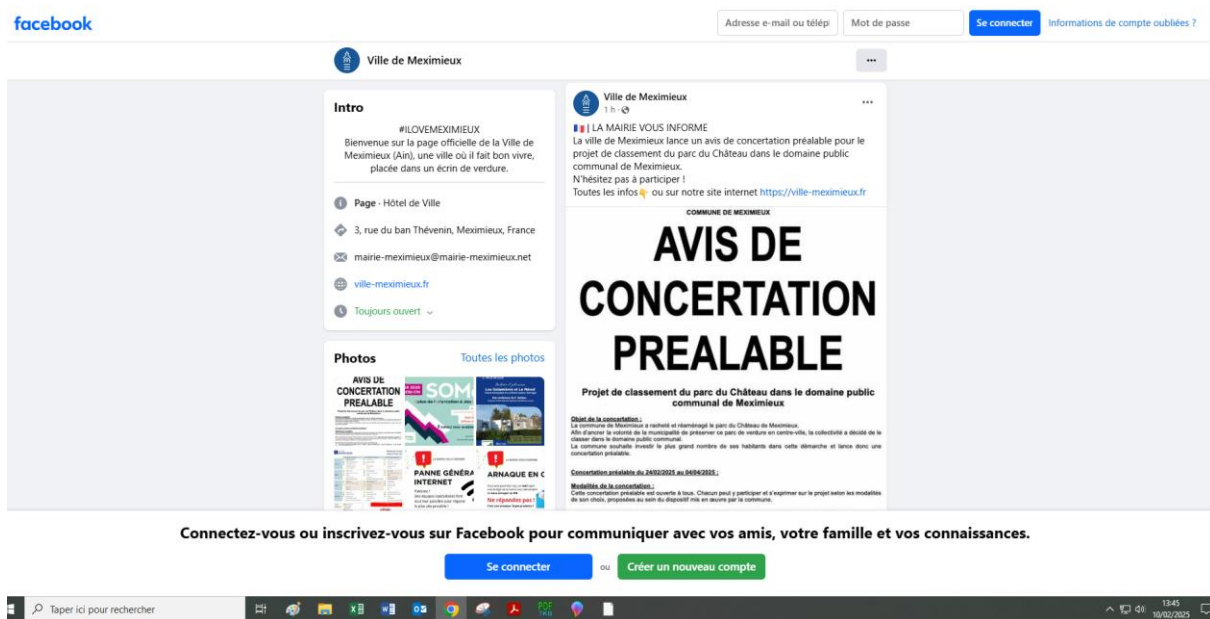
facebook

Adresse e-mail ou téléph
Mot de passe
Se connecter
Informations de compte oubliées ?

Ville de Meximieux

...

Intro

#ILOVEMEXIMIEUX
Bienvenue sur la page officielle de la Ville de Meximieux (Ain), une ville où il fait bon vivre, placée dans un écrin de verdure.

Page · Hôtel de Ville

3, rue du ban Thévenin, Meximieux, France

mairie-meximieux@mairie-meximieux.net

ville-meximieux.fr

Toujours ouvert

Photos
Toutes les photos

AVIS DE CONCERTATION PREALABLE

SOM

PANNE GÉNÉRA INTERNET

ARNAQUE EN C

Ville de Meximieux
1 h ·

...

| LA MAIRIE VOUS INFORME
La ville de Meximieux lance un avis de concertation préalable pour le projet de classement du parc du Château dans le domaine public communal de Meximieux.
N'hésitez pas à participer !
Toutes les infos👇 ou sur notre site internet https://ville-meximieux.fr

COMMUNE DE MEXIMIEUX

AVIS DE CONCERTATION PREALABLE

Projet de classement du parc du Château dans le domaine public communal de Meximieux

Objet de la concertation :
La commune de Meximieux a racheté et réaménagé le parc du Château de Meximieux.
Afin d'ancrer la volonté de la municipalité de préserver ce parc de verdure en centre-ville, la collectivité a décidé de le classer dans le domaine public communal.
La commune souhaite investir le plus grand nombre de ses habitants dans cette démarche et lance donc une concertation préalable.

Concertation préalable du 24/02/2025 au 04/04/2025 :

Modalités de la concertation :
Cette concertation préalable est ouverte à tous. Chacun peut y participer et s'exprimer sur le projet selon les modalités de son choix, proposées au sein du dispositif mis en œuvre par la commune.

Connectez-vous ou inscrivez-vous sur Facebook pour communiquer avec vos amis, votre famille et vos connaissances.

Se connecter
ou
Créer un nouveau compte

Taper ici pour rechercher

13:45
10/02/2025